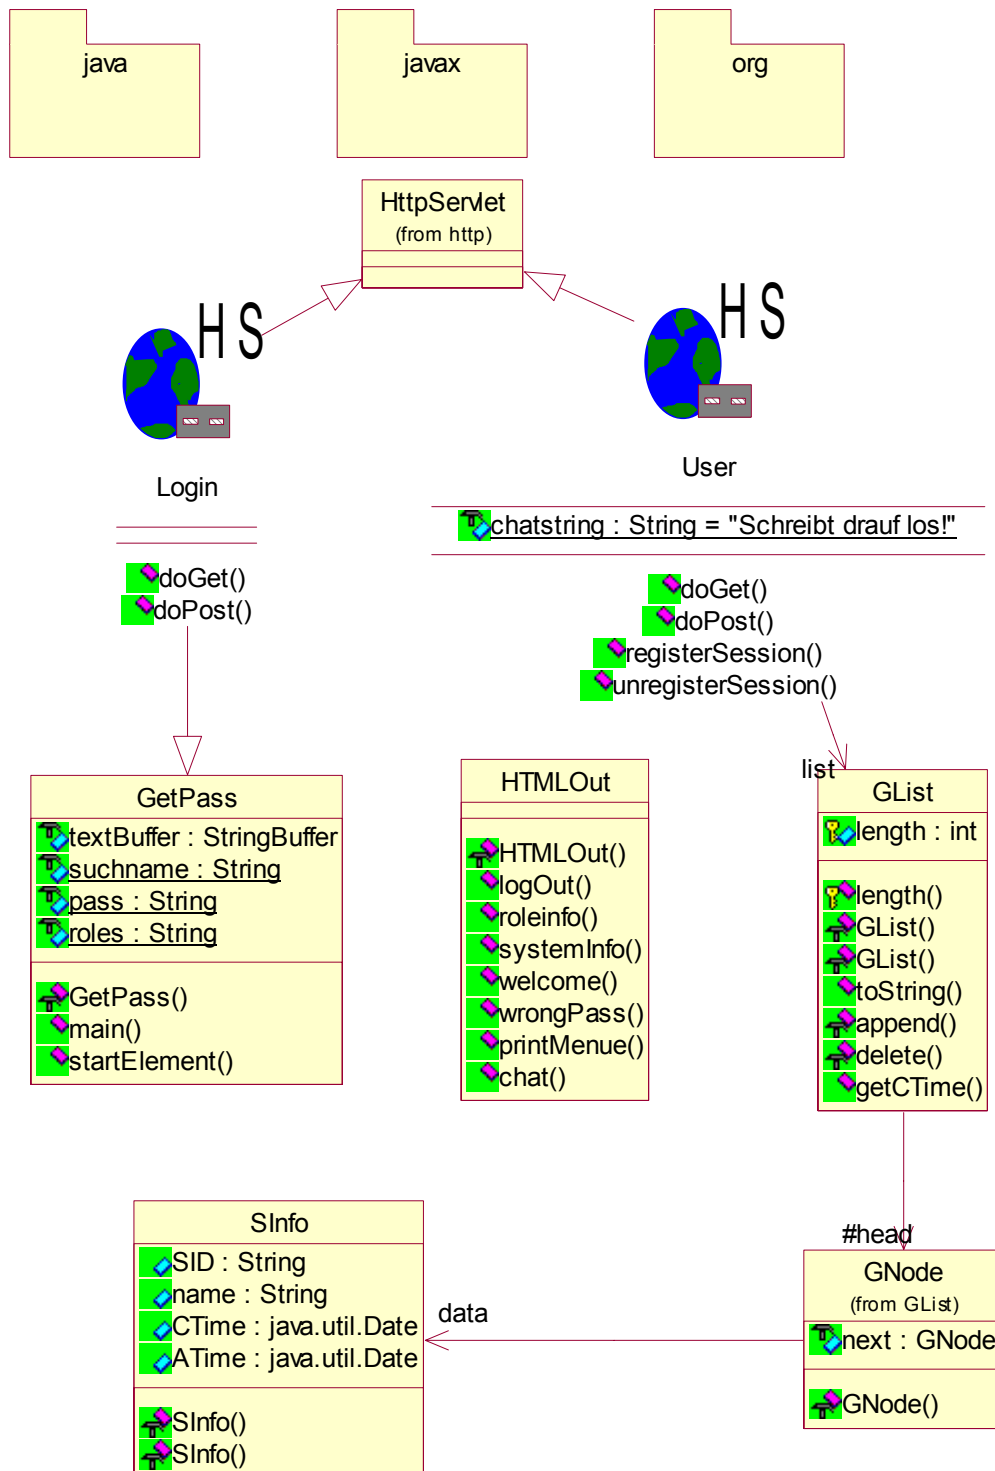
java

javax

org

HttpServlet
(from http)

H S

Login

doGet()
doPost()

H S

User

chatstring : String = "Schreibt drauf los!"

doGet()
doPost()
registerSession()
unregisterSession()

list

GetPass

textBuffer : StringBuffer
suchname : String
pass : String
roles : String

GetPass()
main()
startElement()

HTMLOut

HTMLOut()
logOut()
roleinfo()
systemInfo()
welcome()
wrongPass()
printMenue()
chat()

GList

length : int

length()
GList()
GList()
toString()
append()
delete()
getCTime()

#head

SInfo

SID : String
name : String
CTime : java.util.Date
ATime : java.util.Date

SInfo()
SInfo()

data

GNode
(from GList)

next : GNode

GNode()